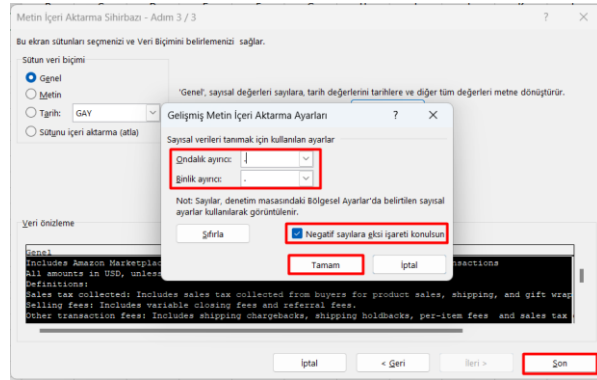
Metin İçeri Aktarma Sihirbazı - Adım 3 / 3
?
×
Bu ekran sütunları seçmenizi ve Veri Biçimini belirlemenizi sağlar.
Sütun veri biçimi
Genel
Metin
Tarih: GAY
Sütunu içeri aktarma (atla)
'Genel', sayısal değerleri sayılara, tarih değerlerini tarihlere ve diğer tüm değerleri metne dönüştürür.
Veri önizleme
Genel
Includes Amazon Marketplac
All amounts in USD, unles
Definitions:
Sales tax collected: Includes sales tax collected from buyers for product sales, shipping, and gift wrap
Selling fees: Includes variable closing fees and referral fees.
Other transaction fees: Includes shipping chargebacks, shipping holdbacks, per-item fees and sales tax
nsactions
Gelişmiş Metin İçeri Aktarma Ayarları
?
×
Sayısal verileri tanımak için kullanılan ayarlar
Ondalık ayırıcı: ,
Binlik ayırıcı: .
Not: Sayılar, denetim masasındaki Bölgesel Ayarlar'da belirtilen sayısal ayarlar kullanılarak görüntülenir.
Sıfırla
Negatif sayılara eksi işareti konulsun
Tamam
İptal
İptal
< Geri
İleri >
Son